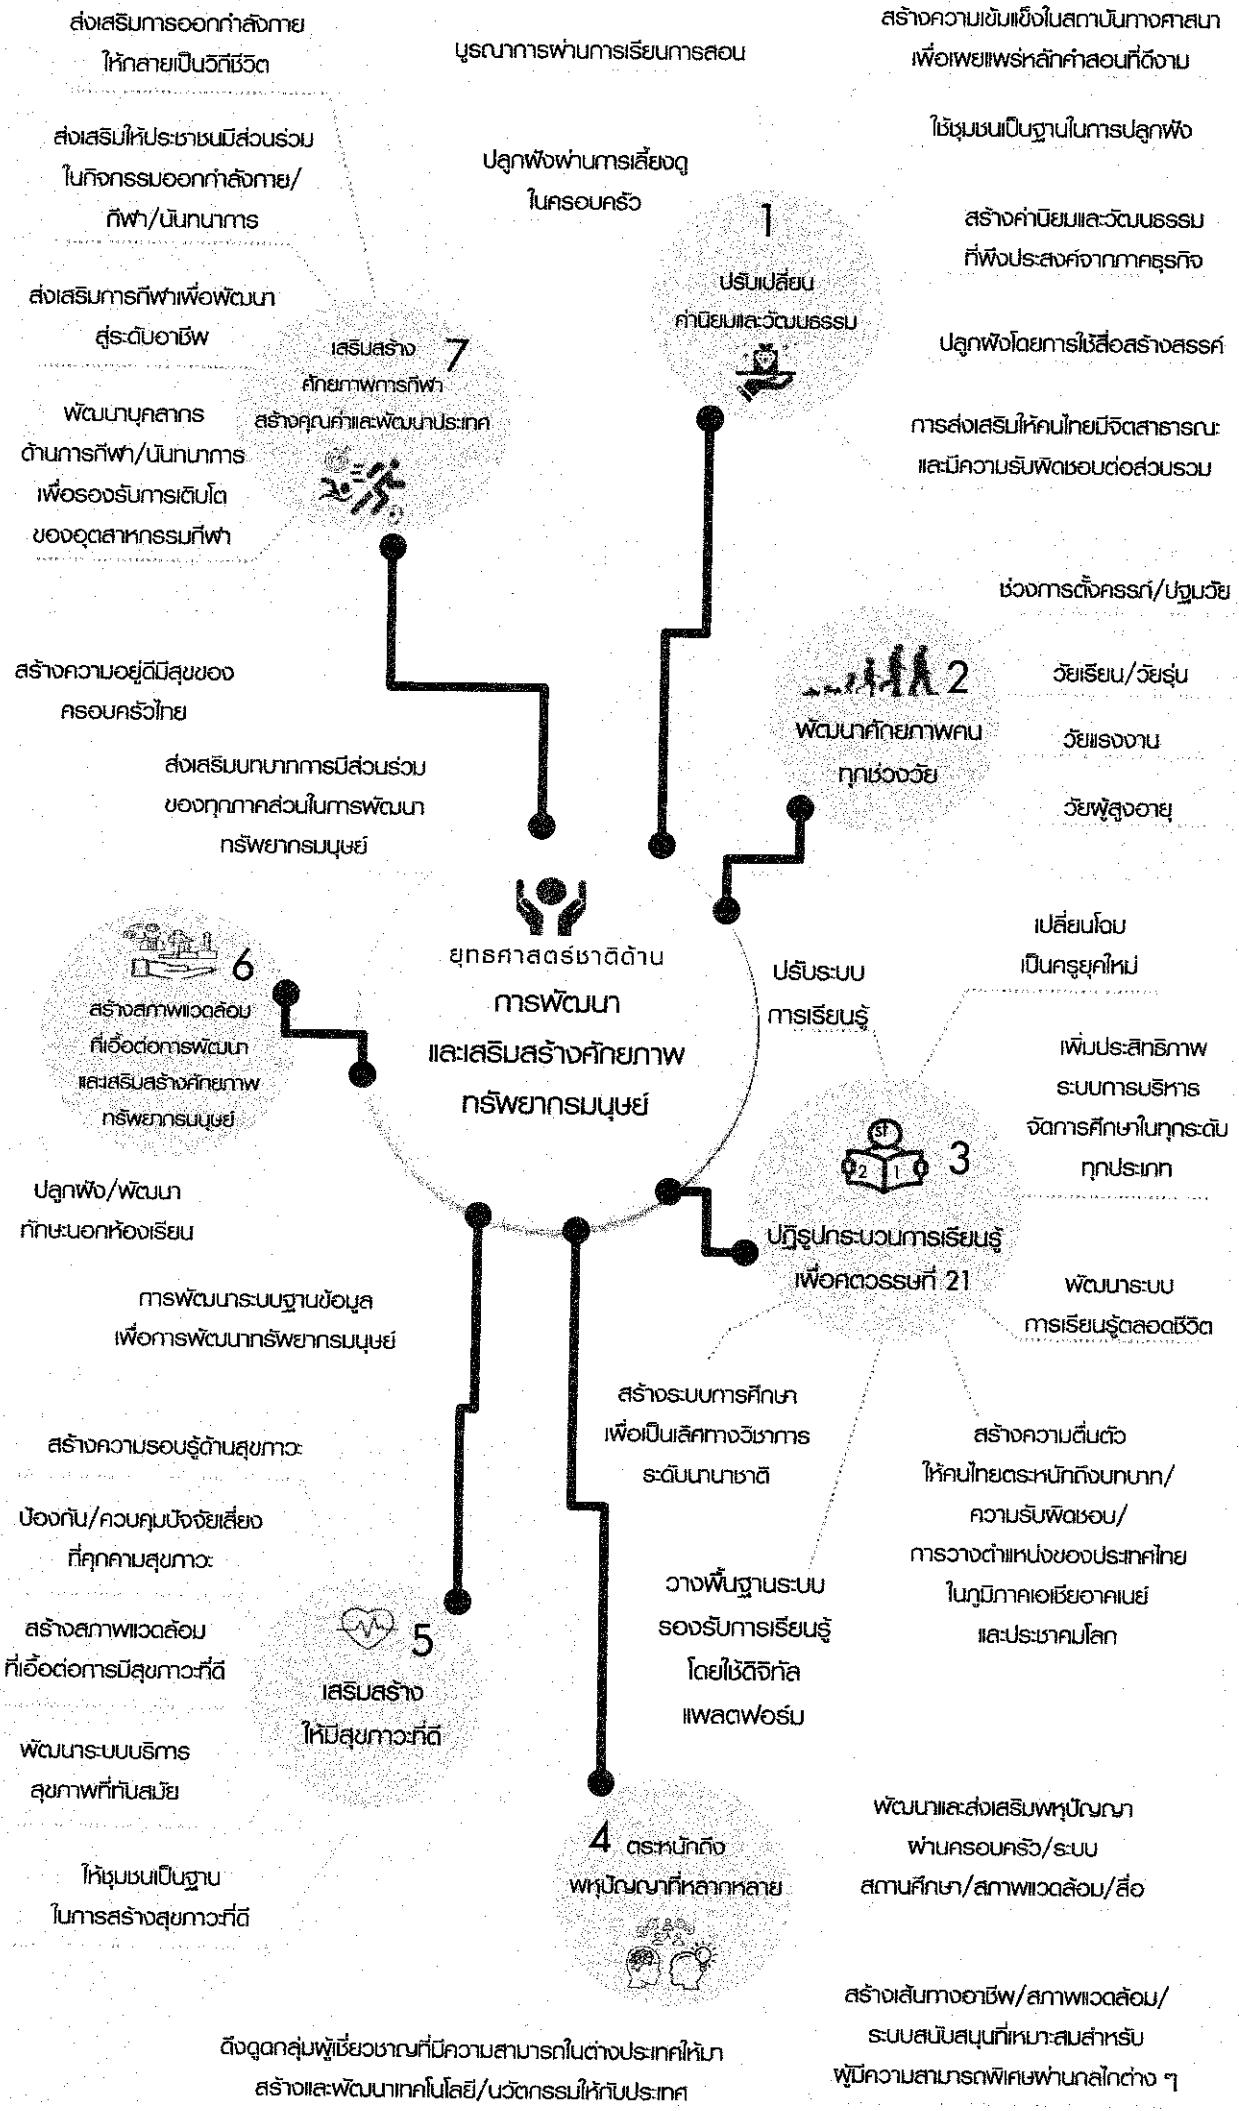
ส่งเสริมการออกกำลังกายให้กลายเป็นวิถีชีวิต

บูรณาการผ่านการเรียนการสอน

สร้างความเข้มแข็งในสถาบันทางศาสนาเพื่อเผยแพร่หลักคำสอนที่ดีงาม

ใช้ชุมชนเป็นฐานในการปลูกฝัง

ส่งเสริมให้ประชาชนมีส่วนร่วมในกิจกรรมออกกำลังกาย/กีฬา/นันทนาการ

ปลูกฝังผ่านการเลี้ยงดูในครอบครัว

1
ปรับเปลี่ยนค่านิยมและวัฒนธรรม

สร้างค่านิยมและวัฒนธรรมที่พึงประสงค์จากภาคธุรกิจ

ส่งเสริมการกีฬาเพื่อพัฒนาสู่ระดับอาชีพ

7
เสริมสร้างศักยภาพการกีฬาสร้างคุณค่าและพัฒนาประเทศ

ปลูกฝังโดยการใช้สื่อสร้างสรรค์

พัฒนาบุคลากรด้านการกีฬา/นันทนาการเพื่อรองรับการเติบโตของอุตสาหกรรมกีฬา

การส่งเสริมให้คนไทยมีจิตสาธารณะและมีความรับผิดชอบต่อส่วนรวม

ช่วงการตั้งครรภ์/ปฐมวัย

สร้างความอยู่ดีมีสุขของครอบครัวไทย

2
พัฒนาศักยภาพคนทุกช่วงวัย

วัยเรียน/วัยรุ่น

วัยแรงงาน

วัยผู้สูงอายุ

ส่งเสริมบทบาทการมีส่วนร่วมของทุกภาคส่วนในการพัฒนาทรัพยากรมนุษย์

ยุทธศาสตร์ชาติด้าน
การพัฒนาและเสริมสร้างศักยภาพทรัพยากรมนุษย์

6
สร้างสภาพแวดล้อมที่เอื้อต่อการพัฒนาและเสริมสร้างศักยภาพทรัพยากรมนุษย์

ปรับระบบการเรียนรู้

เปลี่ยนโฉมเป็นครูยุคใหม่

เพิ่มประสิทธิภาพระบบการบริหารจัดการศึกษาในทุกระดับทุกประเภท

3
ปฏิรูปกระบวนการเรียนรู้เพื่อศตวรรษที่ 21

ปลูกฝัง/พัฒนาทักษะนอกห้องเรียน

พัฒนาระบบการเรียนรู้ตลอดชีวิต

การพัฒนาระบบฐานข้อมูลเพื่อการพัฒนาทรัพยากรมนุษย์

สร้างระบบการศึกษาเพื่อเป็นเลิศทางวิชาการระดับนานาชาติ

สร้างความตื่นตัวให้คนไทยตระหนักถึงบทบาท/ความรับผิดชอบ/การวางตำแหน่งของประเทศไทยในภูมิภาคเอเชียอาคเนย์และประชาคมโลก

สร้างความรอบรู้ด้านสุขภาวะ

ป้องกัน/ควบคุมปัจจัยเสี่ยงที่คุกคามสุขภาวะ

วางพื้นฐานระบบรองรับการเรียนรู้โดยใช้ดิจิทัลแพลตฟอร์ม

สร้างสภาพแวดล้อมที่เอื้อต่อการมีสุขภาวะที่ดี

5
เสริมสร้างให้มีสุขภาวะที่ดี

พัฒนาระบบบริการสุขภาพที่ทันสมัย

4 ตระหนักถึงพหุปัญญาที่หลากหลาย

พัฒนาและส่งเสริมพหุปัญญาผ่านครอบครัว/ระบบสถานศึกษา/สภาพแวดล้อม/สื่อ

ให้ชุมชนเป็นฐานในการสร้างสุขภาวะที่ดี

สร้างเส้นทางอาชีพ/สภาพแวดล้อม/ระบบสนับสนุนที่เหมาะสมสำหรับผู้มีความสามารถพิเศษผ่านกลไกต่าง ๆ

ดึงดูดกลุ่มผู้เชี่ยวชาญที่มีความสามารถในต่างประเทศให้มาสร้างและพัฒนาเทคโนโลยี/นวัตกรรมให้กับประเทศ